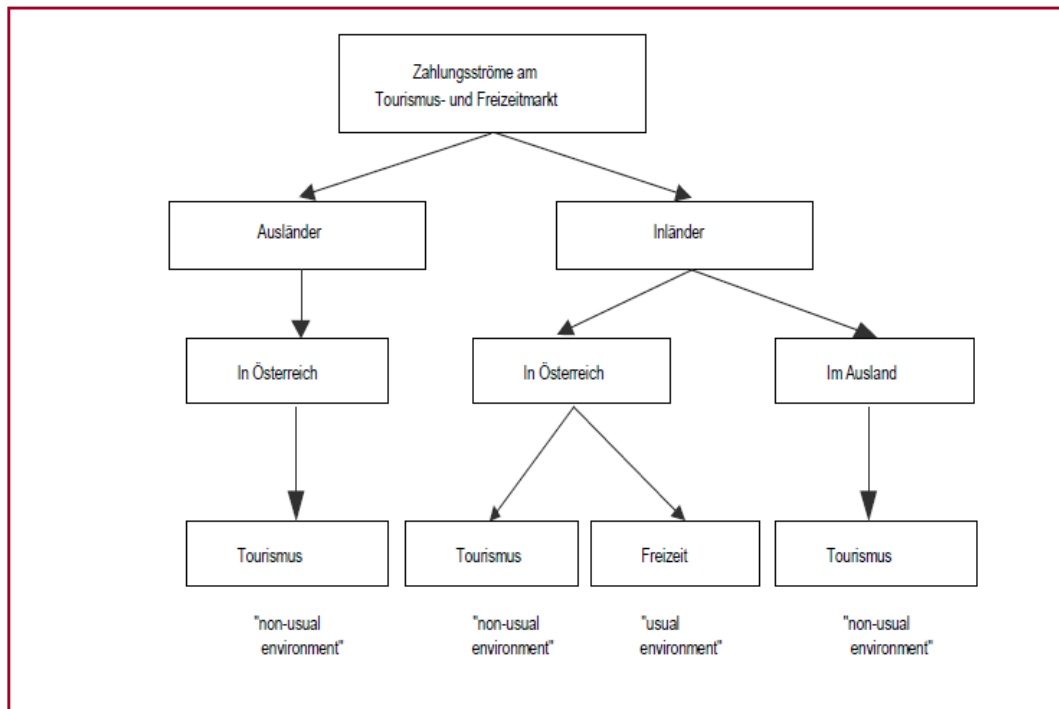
Zahlungsströme am Tourismus- und Freizeitmarkt

Ausländer

Inländer

In Österreich

In Österreich

Im Ausland

Tourismus

Tourismus

Freizeit

Tourismus

"non-usual environment"

"non-usual environment"

"usual environment"

"non-usual environment"